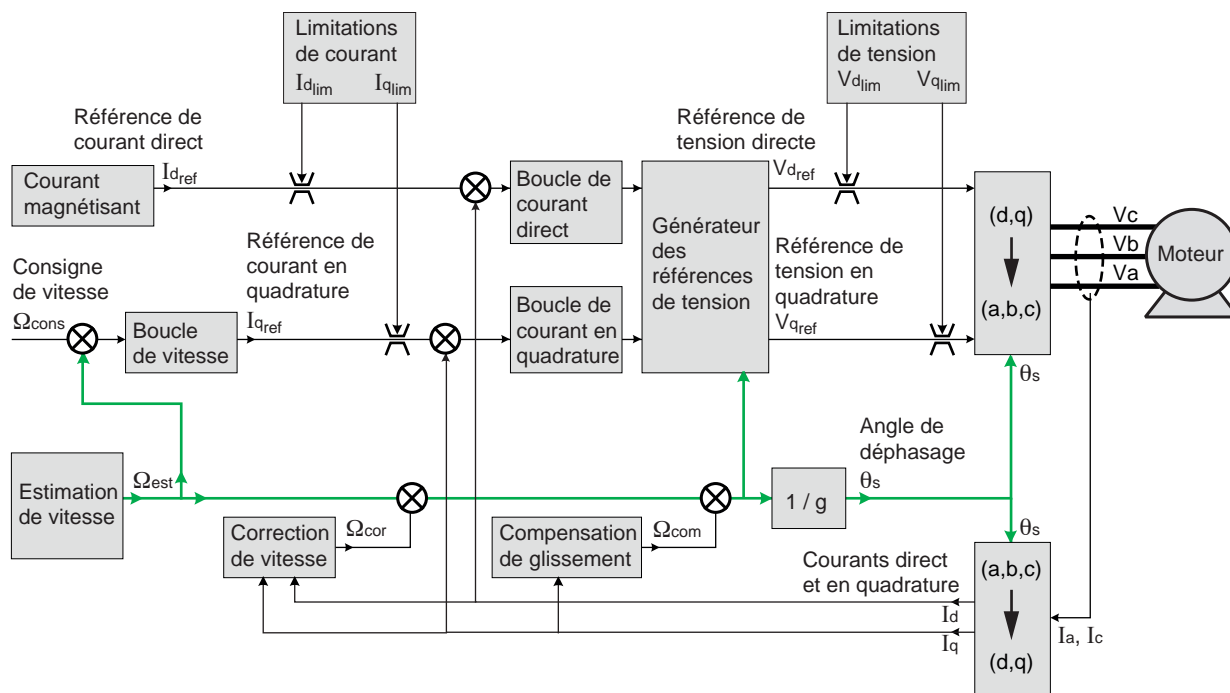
Limitations de courant
$I_{d_{lim}}$ $I_{q_{lim}}$

Limitations de tension
$V_{d_{lim}}$ $V_{q_{lim}}$

Référence de courant direct

Courant magnétisant

$I_{d_{ref}}$

Boucle de courant direct

Générateur des références de tension

Référence de tension directe

$V_{d_{ref}}$

(d,q)

(a,b,c)

Vc
Vb
Va

Moteur

Référence de courant en quadrature

Consigne de vitesse

$\Omega_{cons}$

Boucle de vitesse

$I_{q_{ref}}$

Boucle de courant en quadrature

Référence de tension en quadrature

$V_{q_{ref}}$

$\theta_s$

Angle de déphasage

$\theta_s$

Estimation de vitesse

$\Omega_{est}$

1 / g

$\theta_s$

Correction de vitesse

$\Omega_{cor}$

Compensation de glissement

$\Omega_{com}$

Courants direct et en quadrature

(a,b,c)

$I_d$

$I_q$

(d,q)

$I_a$, $I_c$